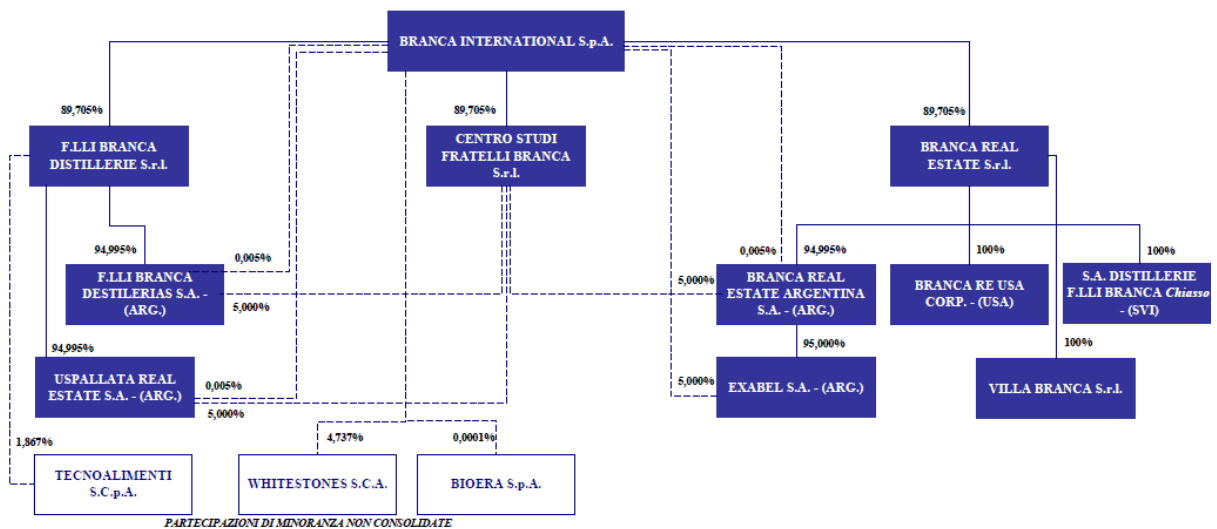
BRANCA INTERNATIONAL S.p.A.

89,705%

F.LLI BRANCA DISTILLERIE S.r.l.

89,705%

CENTRO STUDI FRATELLI BRANCA S.r.l.

89,705%

BRANCA REAL ESTATE S.r.l.

94,995%

0,005%

F.LLI BRANCA DESTILERIAS S.A. - (ARG.)

5,000%

0,005%

94,995%

5,000%

BRANCA REAL ESTATE ARGENTINA S.A. - (ARG.)

100%

BRANCA RE USA CORP. - (USA)

100%

S.A. DISTILLERIE F.LLI BRANCA Chiasso - (SVI)

94,995%

USPALLATA REAL ESTATE S.A. - (ARG.)

0,005%

5,000%

95,000%

5,000%

EXABEL S.A. - (ARG.)

100%

VILLA BRANCA S.r.l.

1,867%

TECNOALIMENTI S.C.p.A.

4,737%

WHITESTONES S.C.A.

0,0001%

BIOERA S.p.A.

PARTECIPAZIONI DI MINORANZA NON CONSOLIDATE